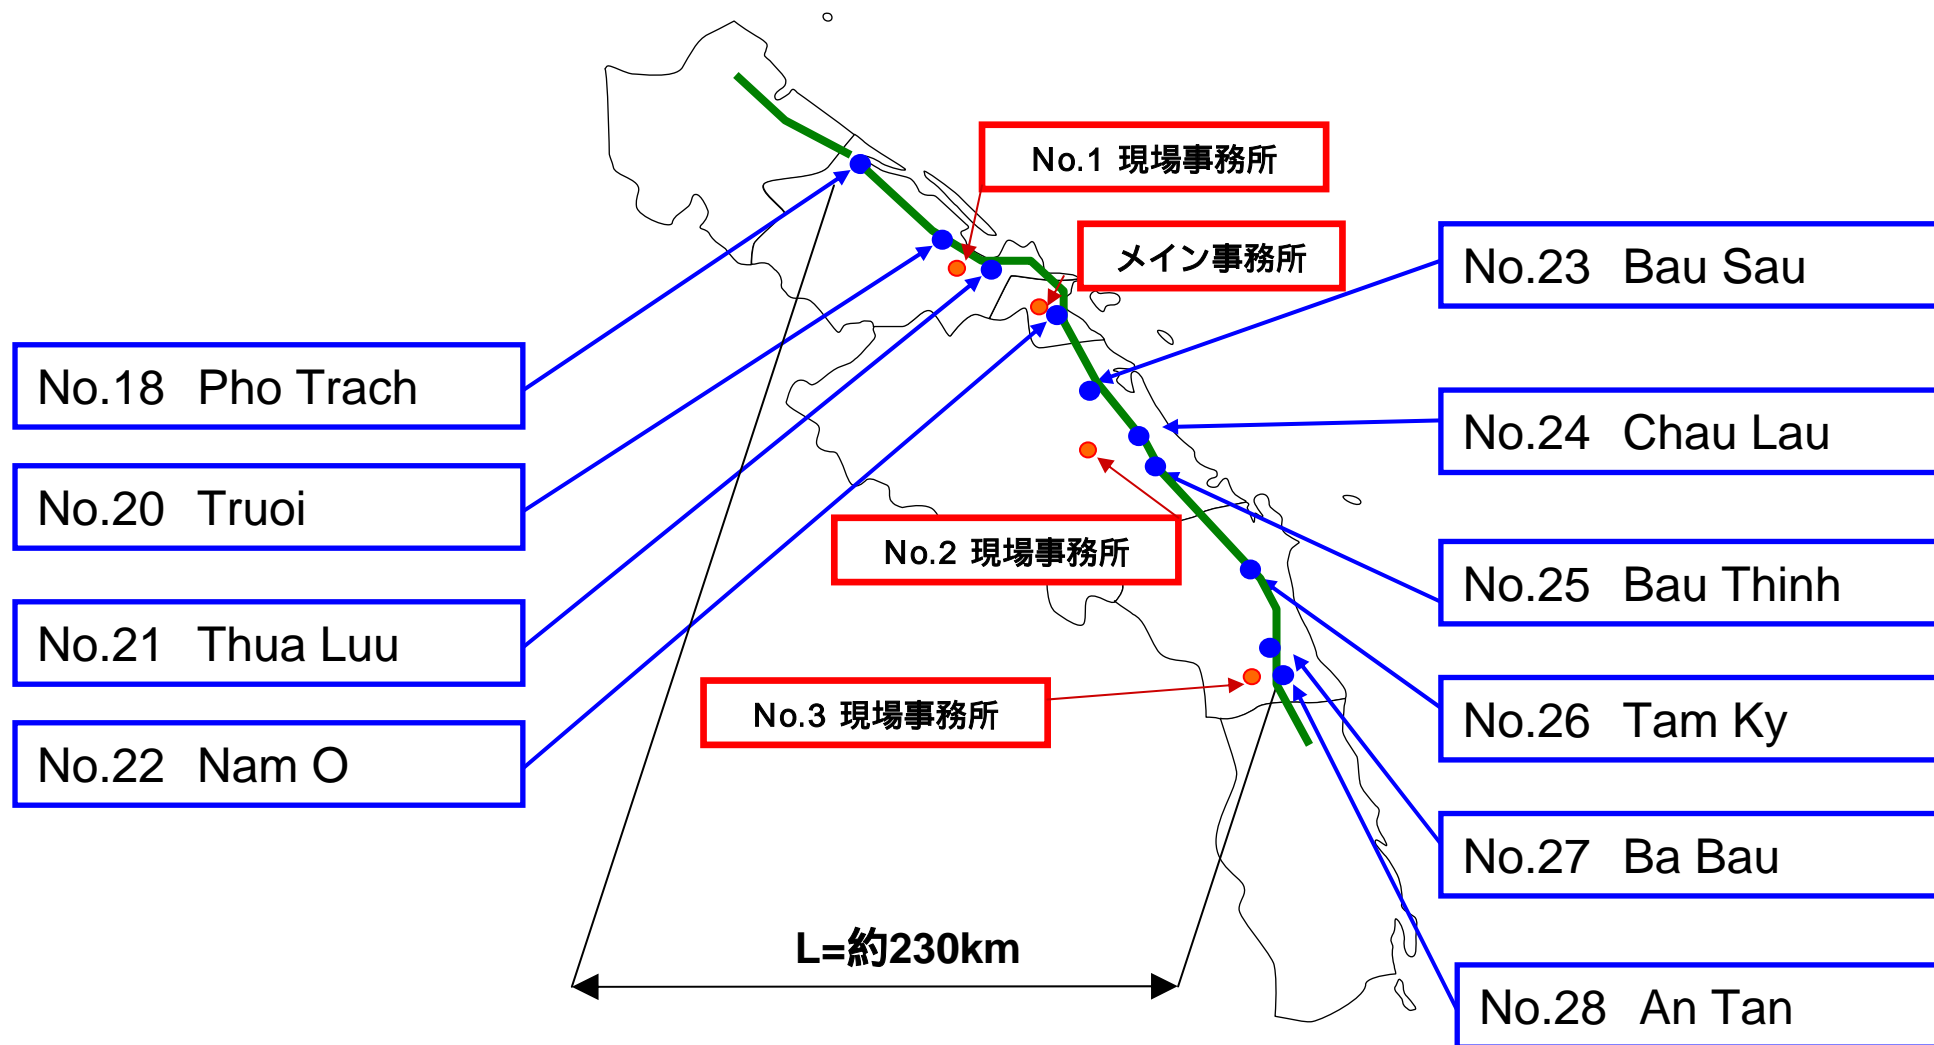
No.1 現場事務所

メイン事務所

No.23 Bau Sau

No.18 Pho Trach

No.24 Chau Lau

No.20 Truoi

No.2 現場事務所

No.25 Bau Thinh

No.21 Thua Luu

No.26 Tam Ky

No.3 現場事務所

No.22 Nam O

No.27 Ba Bau

L=約230km

No.28 An Tan